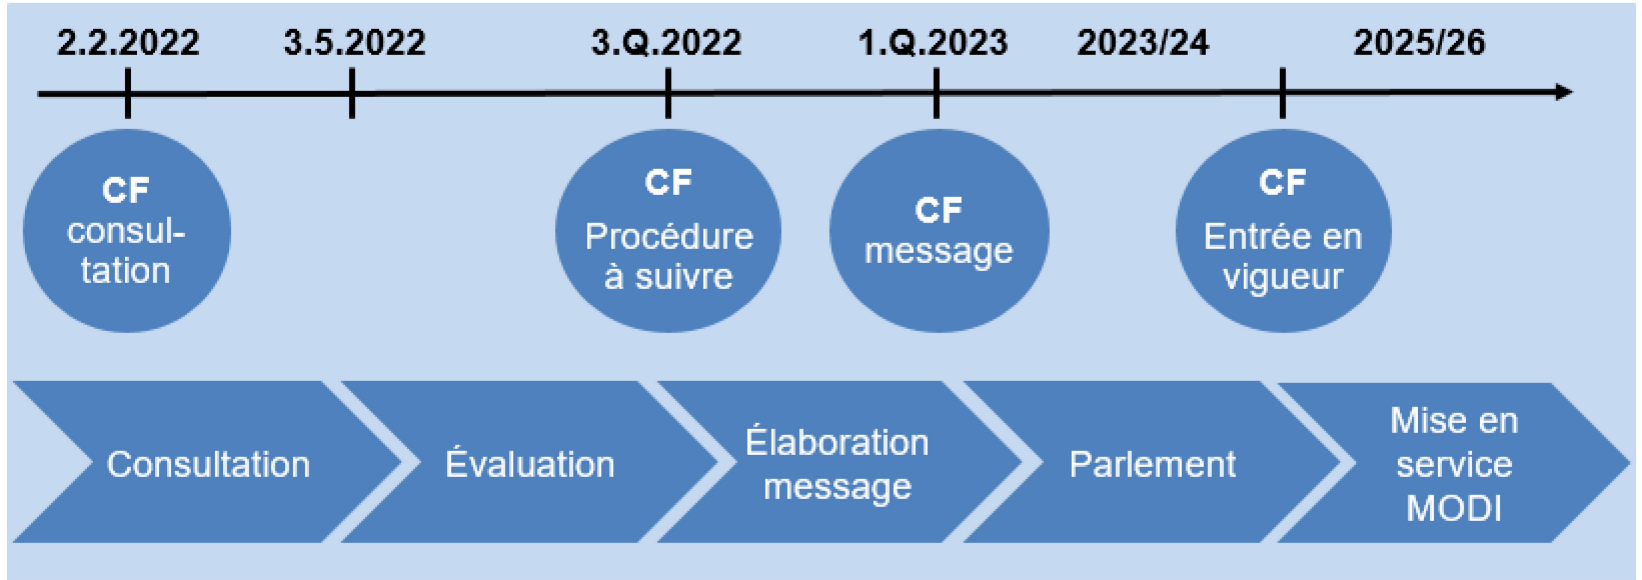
2.2.2022 3.5.2022 3.Q.2022 1.Q.2023 2023/24 2025/26

CF consultation

CF Procédure à suivre

CF message

CF Entrée en vigueur

Consultation

Évaluation

Élaboration message

Parlement

Mise en service MODI